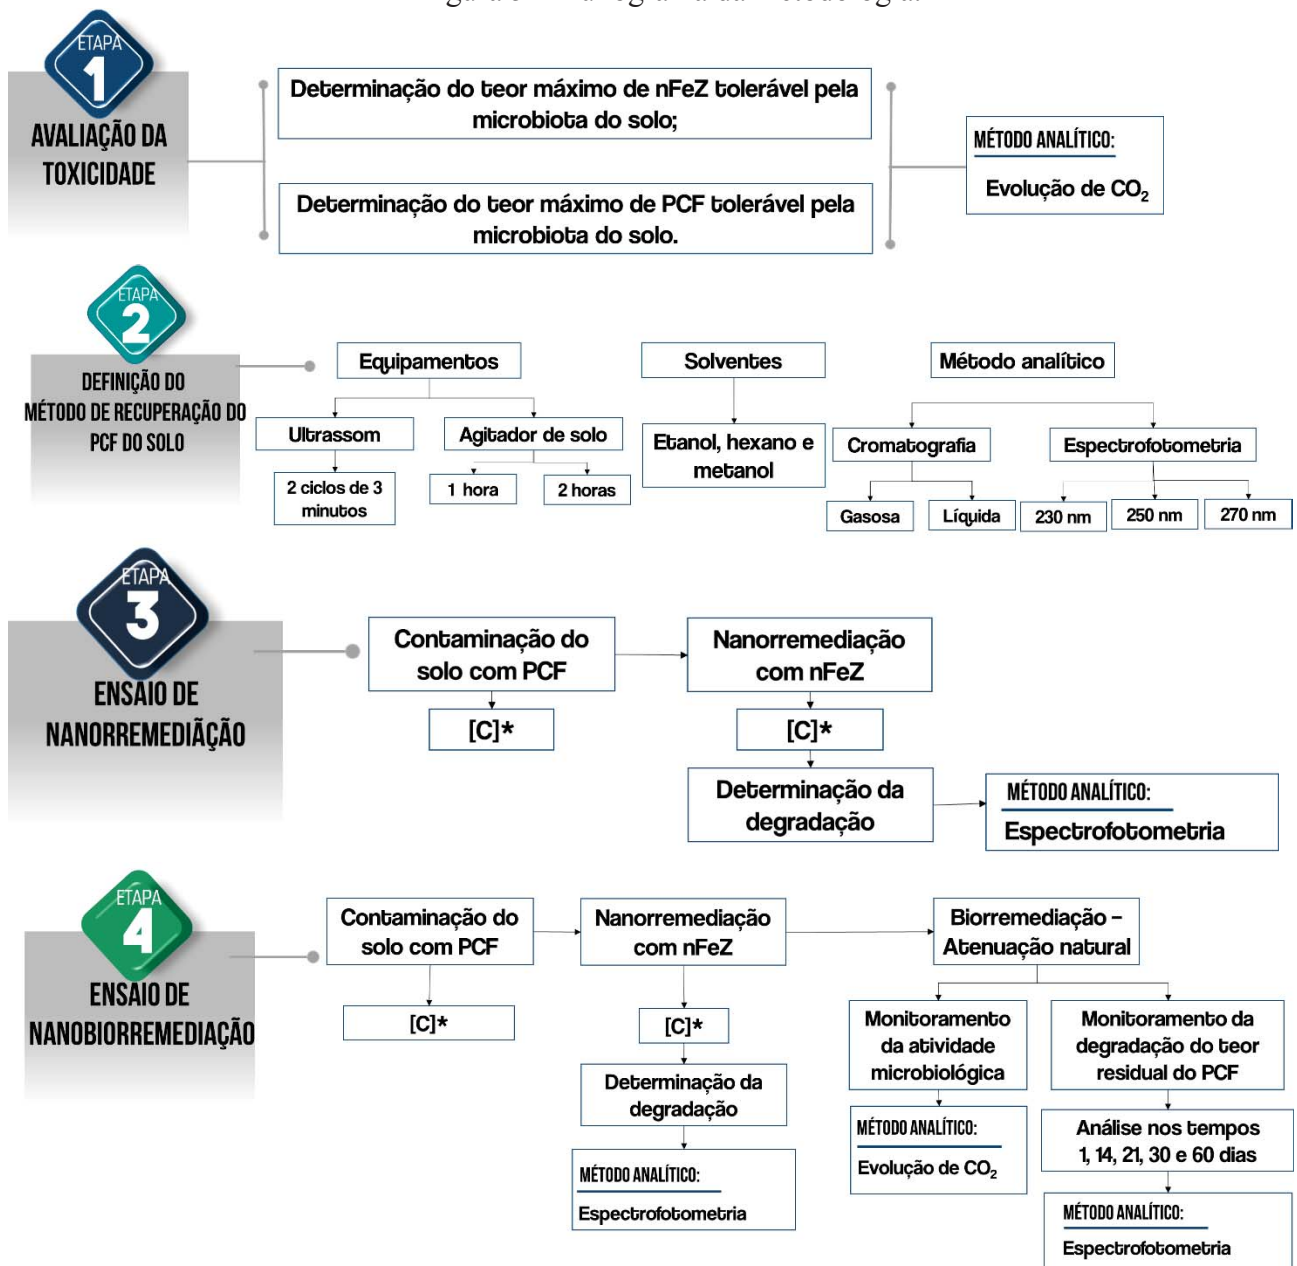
ETAPA
1
AVALIAÇÃO DA TOXICIDADE

Determinação do teor máximo de nFeZ tolerável pela microbiota do solo;

Determinação do teor máximo de PCF tolerável pela microbiota do solo.

MÉTODO ANALÍTICO:
Evolução de $CO_2$

ETAPA
2
DEFINIÇÃO DO MÉTODO DE RECUPERAÇÃO DO PCF DO SOLO

Equipamentos
Ultrassom
2 ciclos de 3 minutos
Agitador de solo
1 hora
2 horas

Solventes
Etanol, hexano e metanol

Método analítico
Cromatografia
Gasosa
Líquida
Espectrofotometria
230 nm
250 nm
270 nm

ETAPA
3
ENSAIO DE NANORREMEDIAÇÃO

Contaminação do solo com PCF
[C]*
Nanorremediação com nFeZ
[C]*
Determinação da degradação
MÉTODO ANALÍTICO:
Espectrofotometria

ETAPA
4
ENSAIO DE NANOBIORREMEDIAÇÃO

Contaminação do solo com PCF
[C]*
Nanorremediação com nFeZ
[C]*
Determinação da degradação
MÉTODO ANALÍTICO:
Espectrofotometria
Biorremediação – Atenuação natural
Monitoramento da atividade microbiológica
MÉTODO ANALÍTICO:
Evolução de $CO_2$
Monitoramento da degradação do teor residual do PCF
Análise nos tempos 1, 14, 21, 30 e 60 dias
MÉTODO ANALÍTICO:
Espectrofotometria